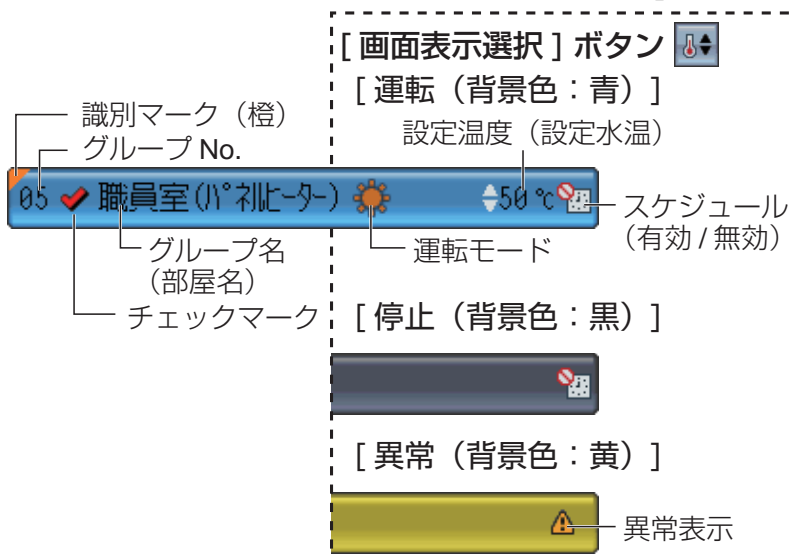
[ 画面表示選択 ] ボタン

[ 運転（背景色：青）]

識別マーク（橙）

グループ No.

設定温度（設定水温）

05 職員室(ﾊﾟﾈﾙﾋｰﾀｰ) 50 ℃

スケジュール（有効 / 無効）

グループ名（部屋名）

運転モード

チェックマーク

[ 停止（背景色：黒）]

[ 異常（背景色：黄）]

異常表示